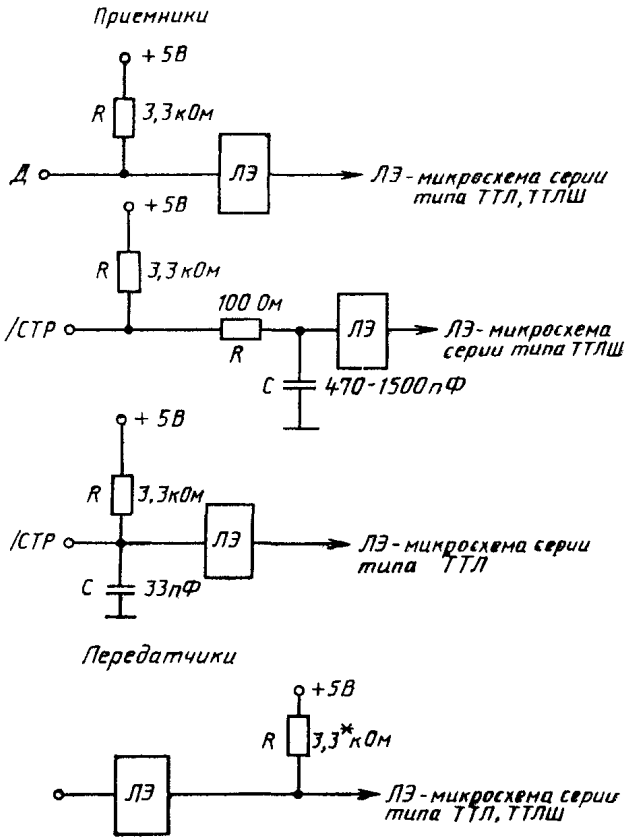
Приемники

+5В

R

3,3кОм

Д

ЛЭ

ЛЭ-микросхема серии типа ТТЛ, ТТЛШ

+5В

R

3,3кОм

100 Ом

R

/СТР

ЛЭ

ЛЭ-микросхема серии типа ТТЛШ

С

470-1500пФ

+5В

R

3,3кОм

/СТР

ЛЭ

ЛЭ-микросхема серии типа ТТЛ

С

33пФ

Передатчики

+5В

R

$3,3^*$кОм

ЛЭ

ЛЭ-микросхема серии типа ТТЛ, ТТЛШ